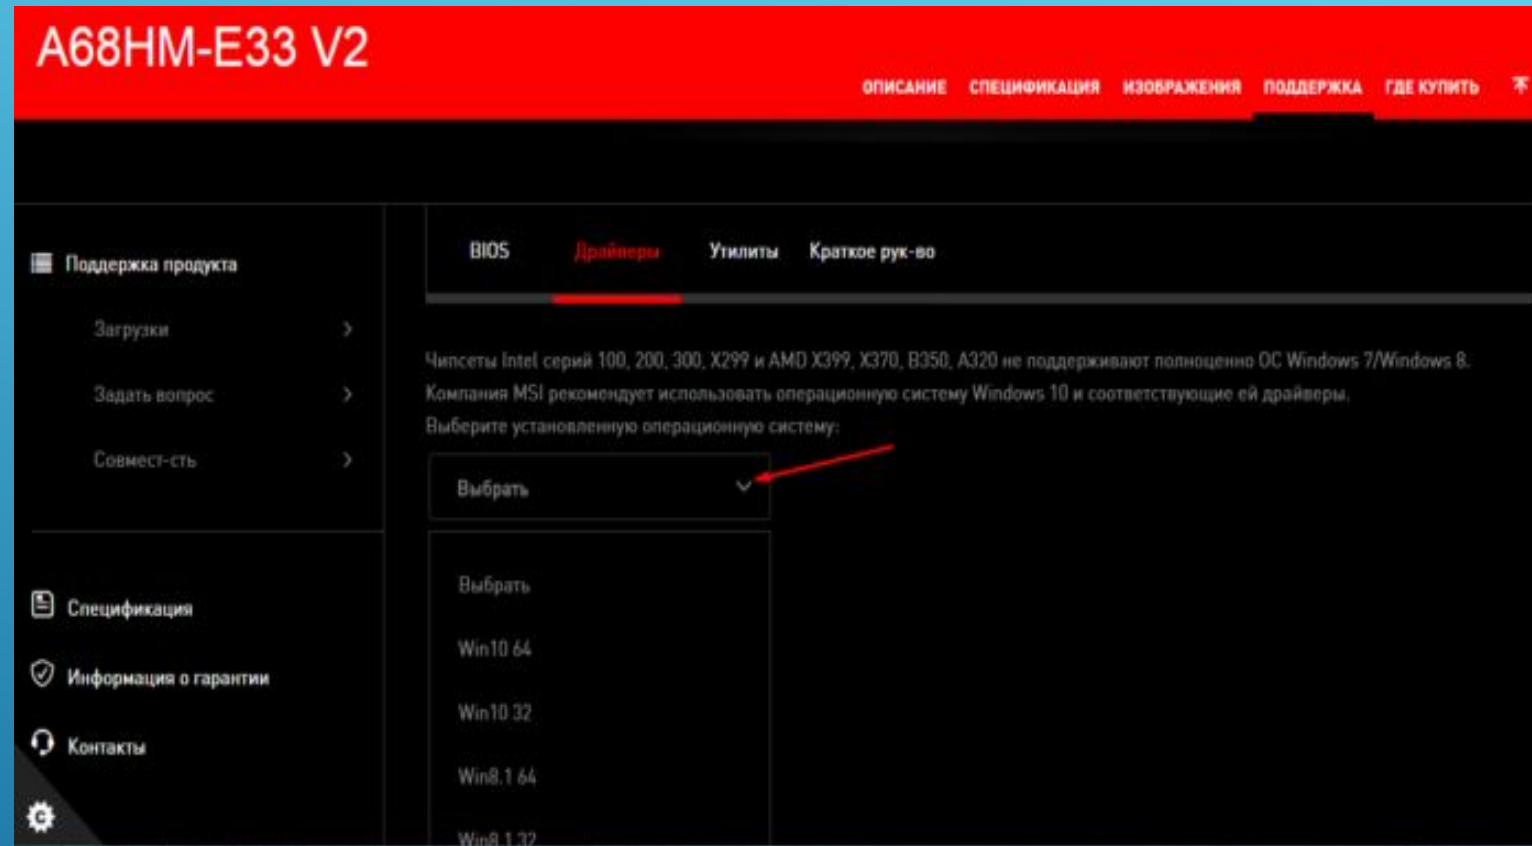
A68HM-E33 V2

ОПИСАНИЕ СПЕЦИФИКАЦИЯ ИЗОБРАЖЕНИЯ ПОДДЕРЖКА ГДЕ КУПИТЬ

Поддержка продукта

Загрузки

Задать вопрос

Совмест-сть

Спецификация

Информация о гарантии

Контакты

BIOS Драйверы Утилиты Краткое рук-во

Чипсеты Intel серий 100, 200, 300, X299 и AMD X399, X370, B350, A320 не поддерживают полноценно ОС Windows 7/Windows 8. Компания MSI рекомендует использовать операционную систему Windows 10 и соответствующие ей драйверы.

Выберите установленную операционную систему:

Выбрать

Выбрать

Win10 64

Win10 32

Win8.1 64

Win8.1 32